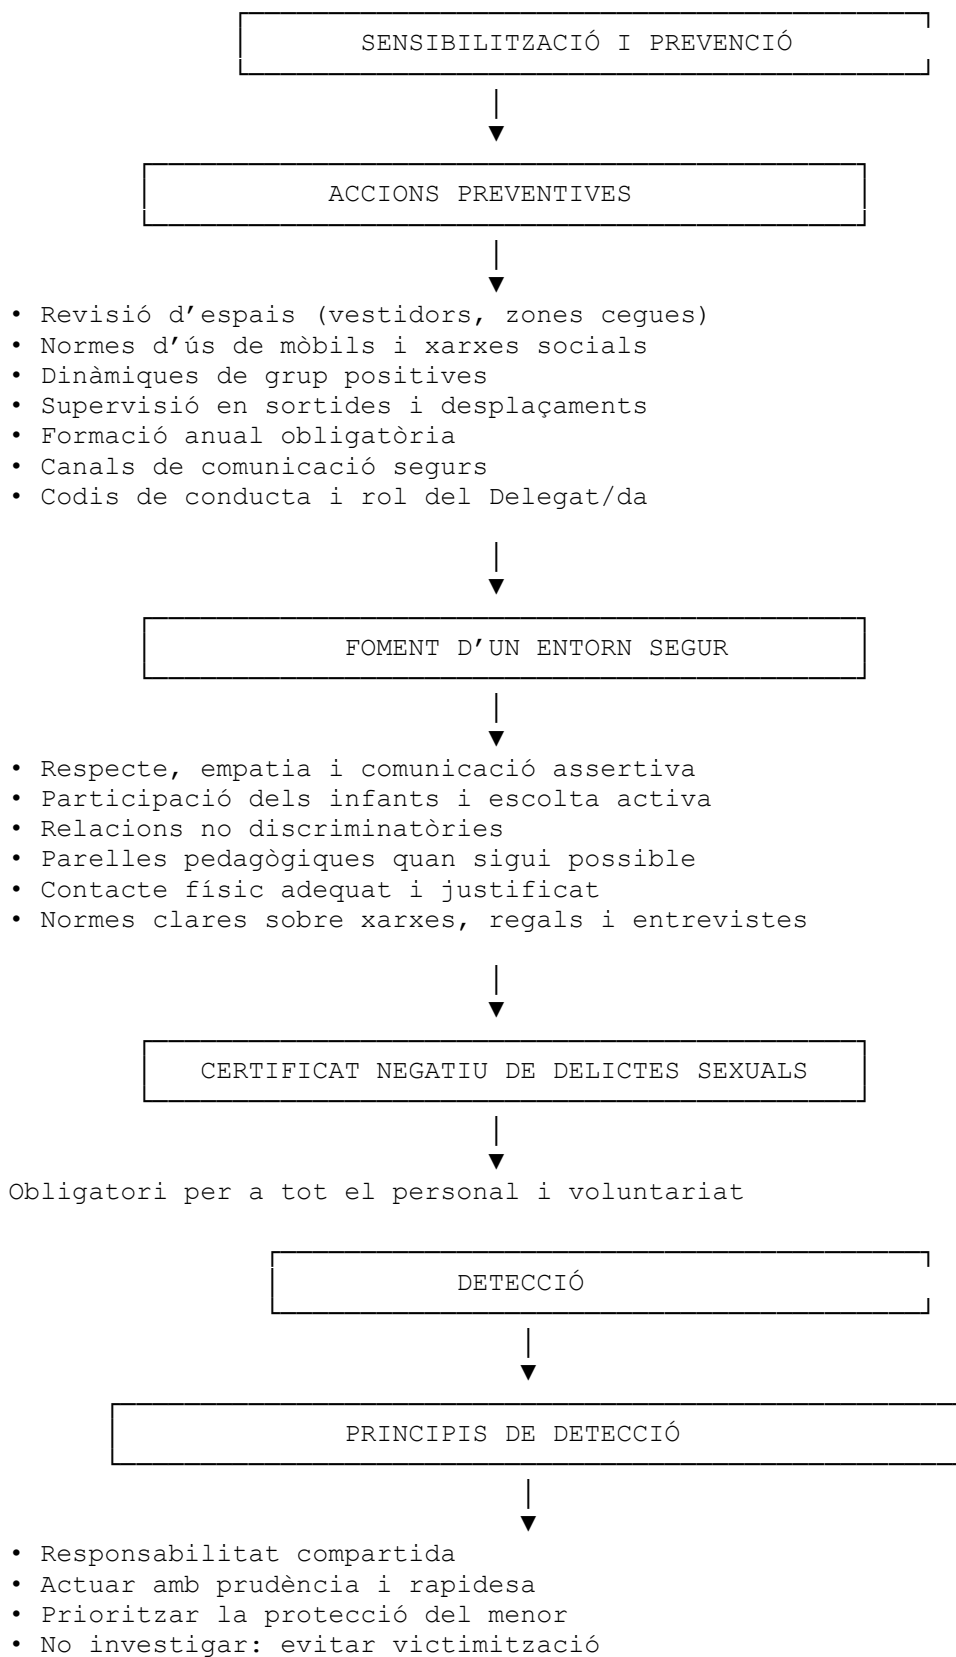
SENSIBILITZACIÓ I PREVENCIÓ

ACCIONS PREVENTIVES

• Revisió d’espais (vestidors, zones cegues)
• Normes d’ús de mòbils i xarxes socials
• Dinàmiques de grup positives
• Supervisió en sortides i desplaçaments
• Formació anual obligatòria
• Canals de comunicació segurs
• Codis de conducta i rol del Delegat/da

FOMENT D’UN ENTORN SEGUR

• Respecte, empatia i comunicació assertiva
• Participació dels infants i escolta activa
• Relacions no discriminatòries
• Parelles pedagògiques quan sigui possible
• Contacte físic adequat i justificat
• Normes clares sobre xarxes, regals i entrevistes

CERTIFICAT NEGATIU DE DELICTES SEXUALS

Obligatori per a tot el personal i voluntariat

DETECCIÓ

PRINCIPIS DE DETECCIÓ

• Responsabilitat compartida
• Actuar amb prudència i rapidesa
• Prioritzar la protecció del menor
• No investigar: evitar victimització